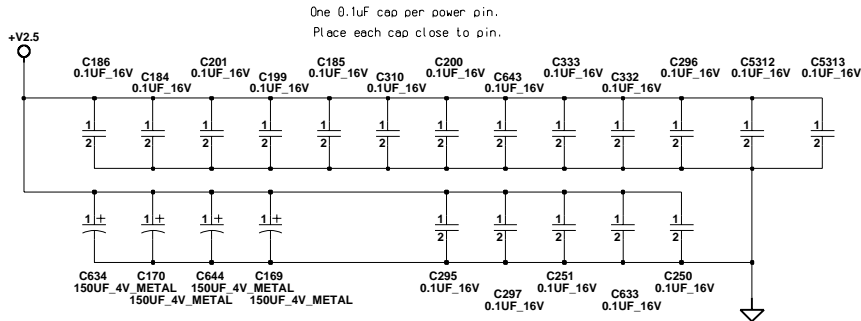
One 0.1uF cap per power pin.
Place each cap close to pin.

+V2.5

C186
0.1UF_16V
C184
0.1UF_16V
C201
0.1UF_16V
C199
0.1UF_16V
C185
0.1UF_16V
C310
0.1UF_16V
C200
0.1UF_16V
C643
0.1UF_16V
C333
0.1UF_16V
C332
0.1UF_16V
C296
0.1UF_16V
C5312
0.1UF_16V
C5313
0.1UF_16V

1
2
1
2
1
2
1
2
1
2
1
2
1
2
1
2
1
2
1
2
1
2
1
2
1
2

1 +
1 +
1 +
1 +
1
2
1
2
1
2
1
2
1
2

C634
150UF_4V_METAL
C170
150UF_4V_METAL
C644
150UF_4V_METAL
C169
150UF_4V_METAL
C295
0.1UF_16V
C297
0.1UF_16V
C251
0.1UF_16V
C633
0.1UF_16V
C250
0.1UF_16V